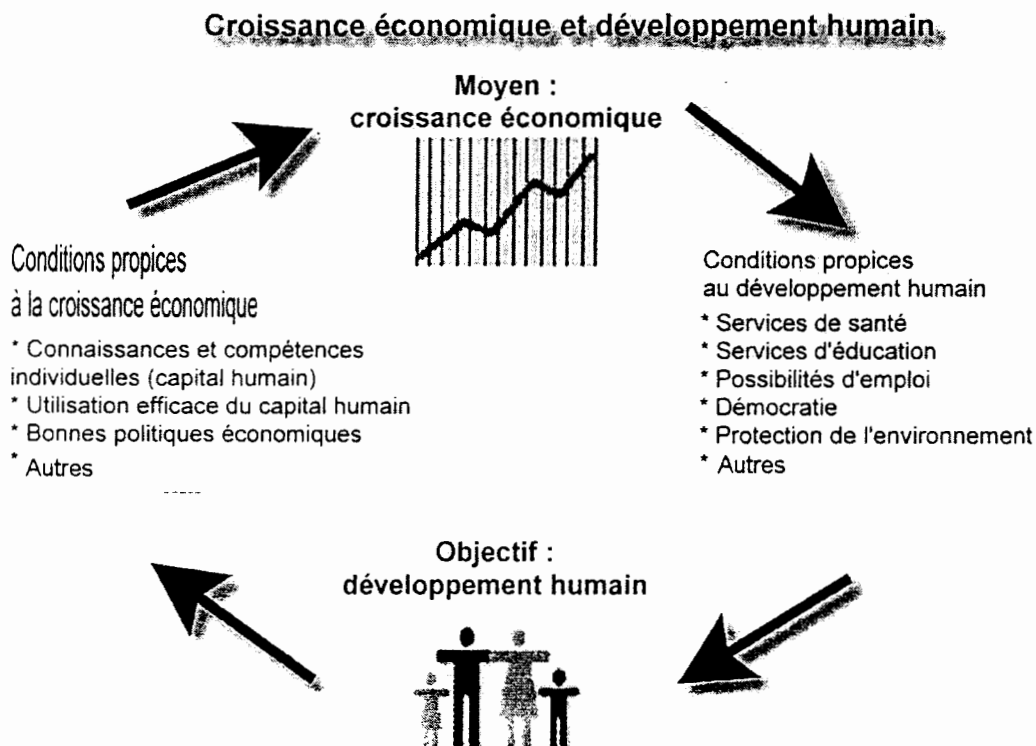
Croissance économique et développement humain

Moyen :
croissance économique

Conditions propices
à la croissance économique

* Connaissances et compétences individuelles (capital humain)
* Utilisation efficace du capital humain
* Bonnes politiques économiques
* Autres

Conditions propices
au développement humain

* Services de santé
* Services d'éducation
* Possibilités d'emploi
* Démocratie
* Protection de l'environnement
* Autres

Objectif :
développement humain